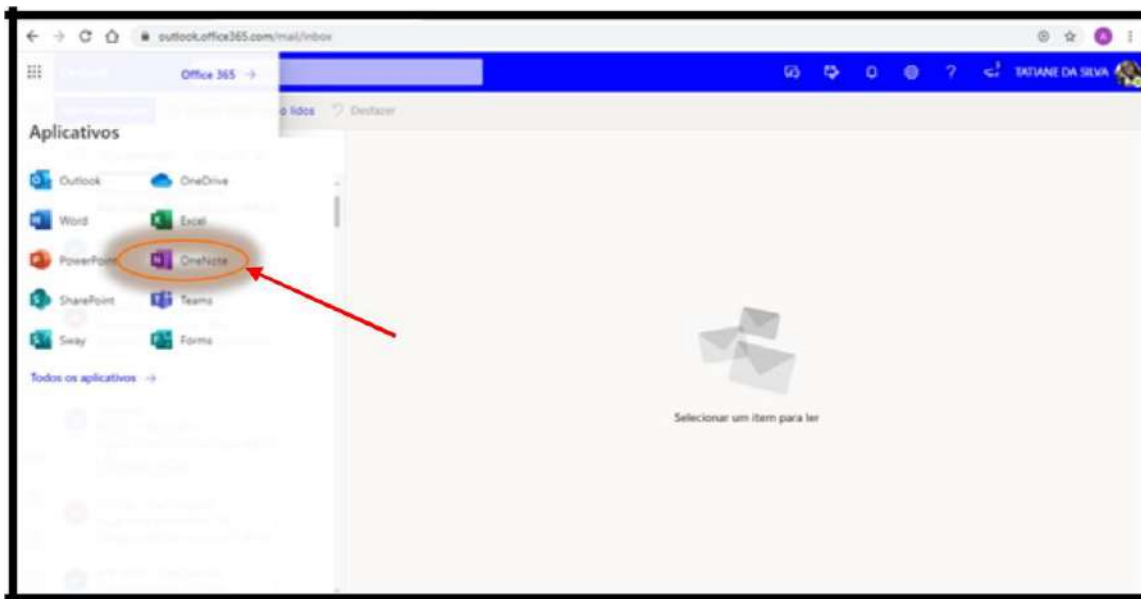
outlook.office365.com/mail/inbox

Office 365 →

TATIANE DA SILVA

lidos

Desfazer

Aplicativos

Outlook

OneDrive

Word

Excel

PowerPoint

OneNote

SharePoint

Teams

Sway

Forms

Todos os aplicativos →

Selecionar um item para ler